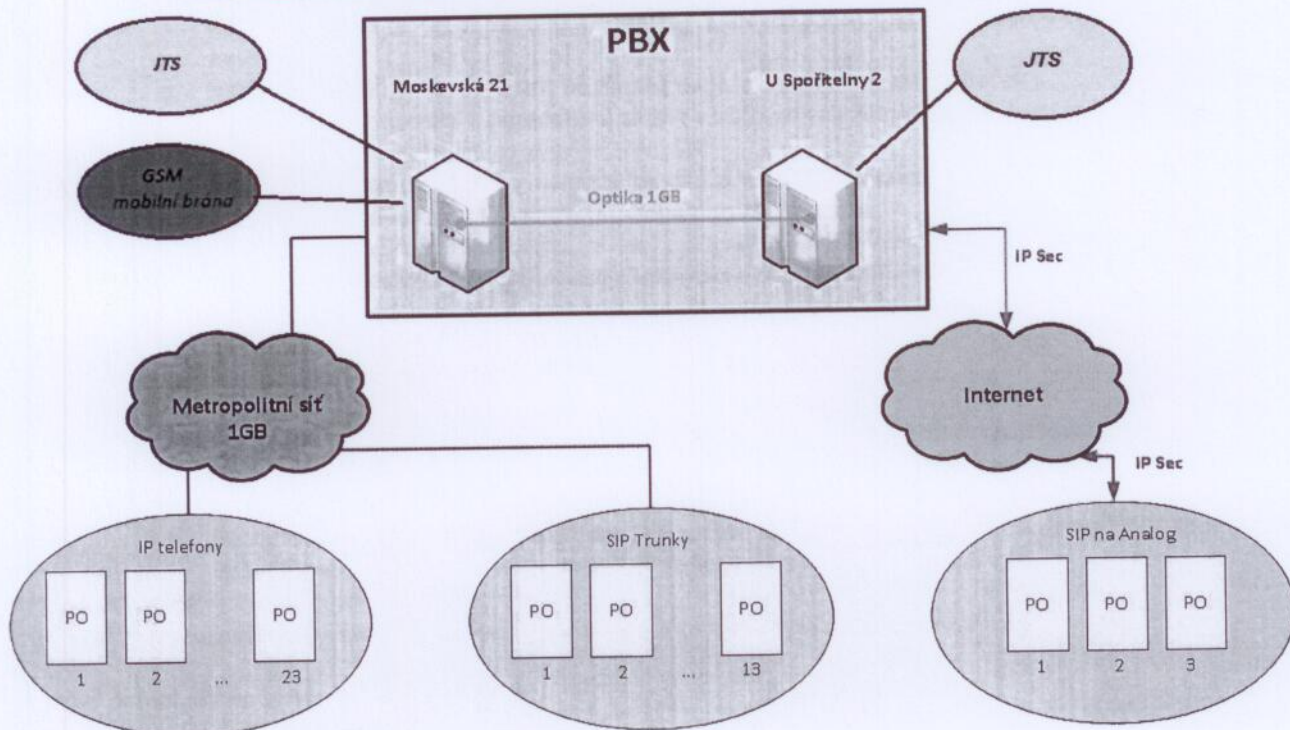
JTS

PBX

Moskevská 21

U Spořitelny 2

JTS

GSM mobilní brána

Optika 1GB

IP Sec

Metropolitní síť 1GB

Internet

IP Sec

IP telefony

PO PO PO
1 2 ... 23

SIP Trunky

PO PO PO
1 2 ... 13

SIP na Analog

PO PO PO
1 2 3